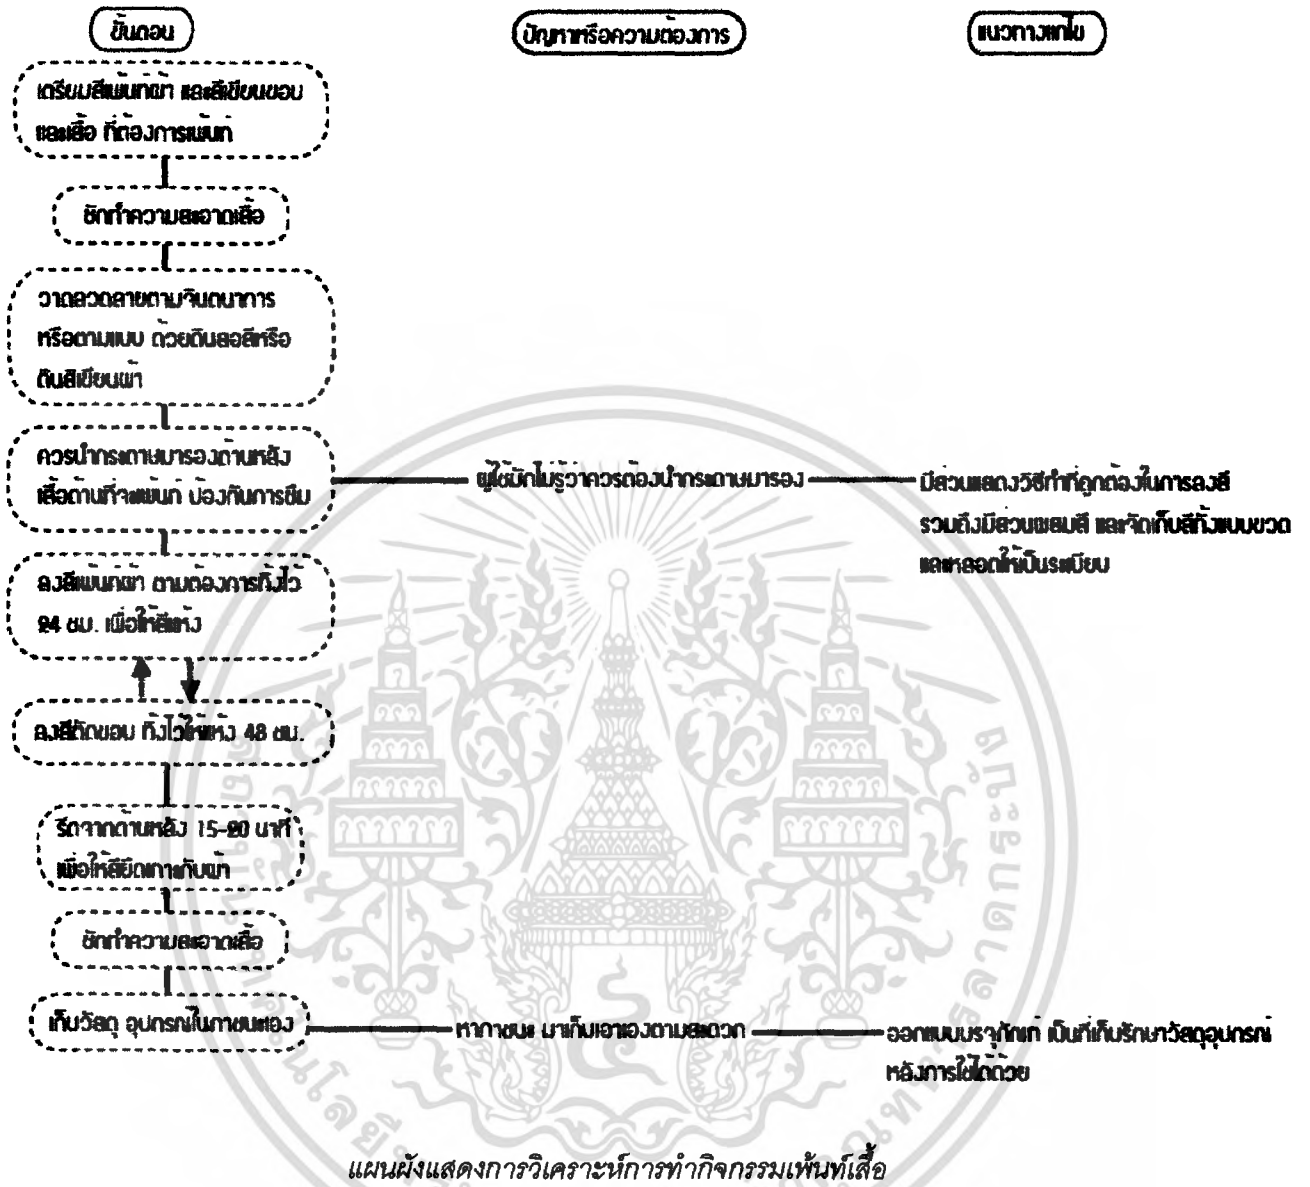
ขั้นตอน

ปัญหาหรือความต้องการ

แนวทางแก้ไข

เตรียมสีเพ้นท์ผ้า และสีเขียนขอบ และเสื้อ ที่ต้องการเพ้นท์

ซักทำความสะอาดเสื้อ

วาดลวดลายตามจินตนาการ หรือตามแบบ ด้วยดินสอสีหรือดินสีเขียนผ้า

ควรนำกระดาษมารองด้านหลังเสื้อด้านที่จะเพ้นท์ ป้องกันการซึม

ผู้ใช้มักไม่รู้ว่าควรต้องนำกระดาษมารอง

มีส่วนแสดงวิธีทำที่ถูกต้องในการลงสี รวมถึงมีส่วนผสมสี และจัดเก็บสีทั้งแบบขวด และหลอดให้เป็นระเบียบ

ลงสีเพ้นท์ผ้า ตามต้องการทิ้งไว้ 24 ชม. เพื่อให้สีแห้ง

ลงสีตัดขอบ ทิ้งไว้ให้แห้ง 48 ชม.

รีดจากด้านหลัง 15-20 นาที เพื่อให้สียึดเกาะกับผ้า

ซักทำความสะอาดเสื้อ

เก็บวัสดุ อุปกรณ์ในภาชนะของ

หาภาชนะ มาเก็บเอาเองตามสะดวก

ออกแบบบรรจุภัณฑ์ เป็นที่เก็บรักษาวัสดุอุปกรณ์หลังการใช้ได้ด้วย

แผนผังแสดงการวิเคราะห์การทำกิจกรรมเพ้นท์เสื้อ